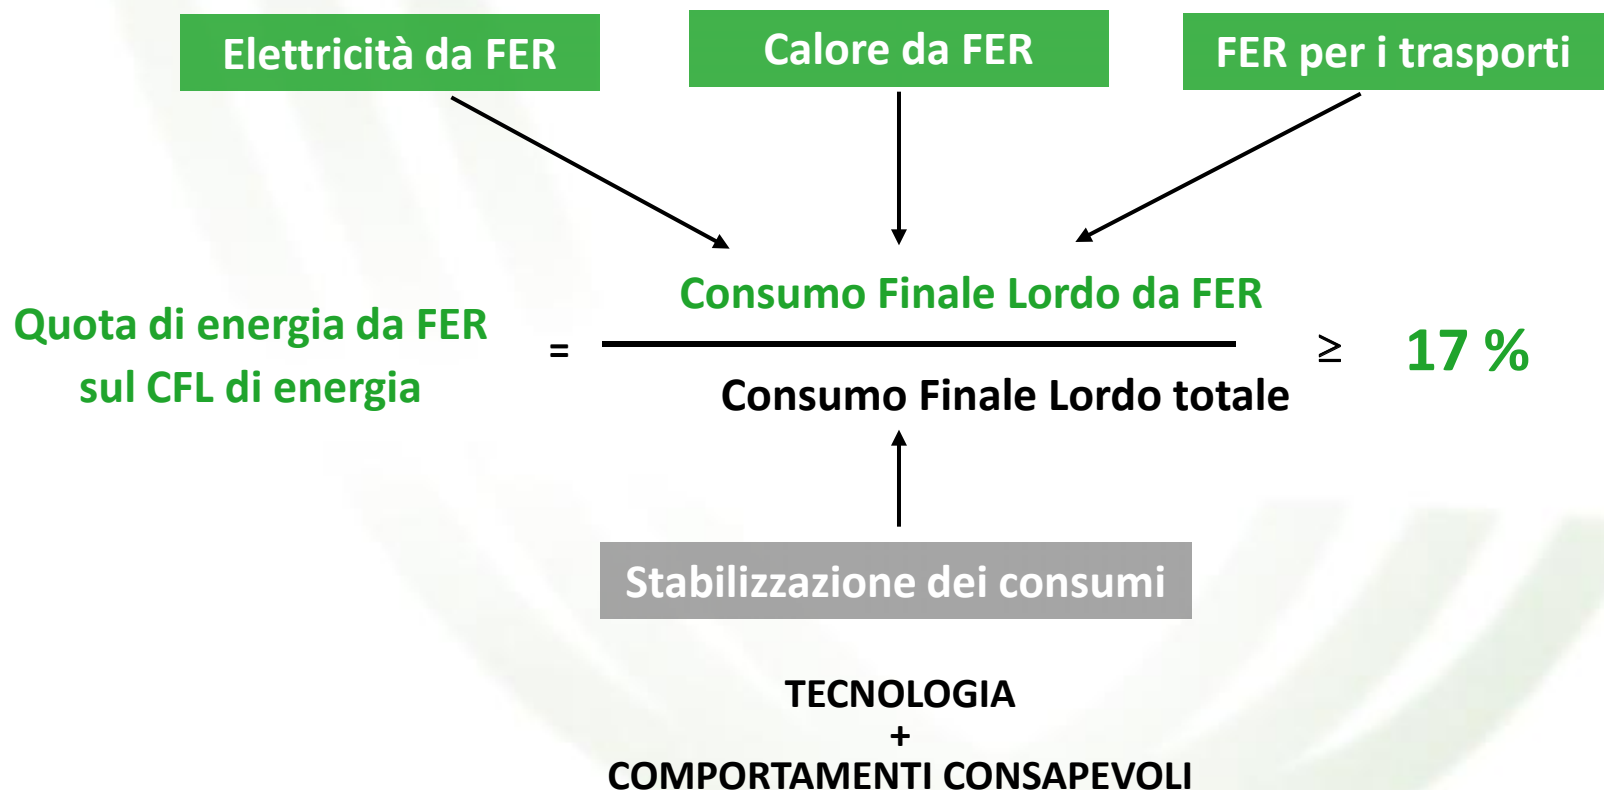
Elettricità da FER

Calore da FER

FER per i trasporti

Quota di energia da FER sul CFL di energia

=

Consumo Finale Lordo da FER

Consumo Finale Lordo totale

≥ 17 %

Stabilizzazione dei consumi

TECNOLOGIA
+
COMPORTAMENTI CONSAPEVOLI